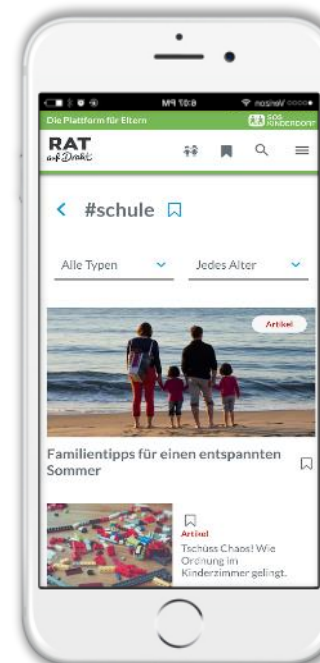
Mi 10:0

Die Plattform für Eltern

SOS KINDERDORF

RAT auf Draht

< #schule

Alle Typen

Jedes Alter

Artikel

Familientipps für einen entspannten Sommer

Artikel

Tschüss Chaos! Wie Ordnung im Kinderzimmer gelingt.